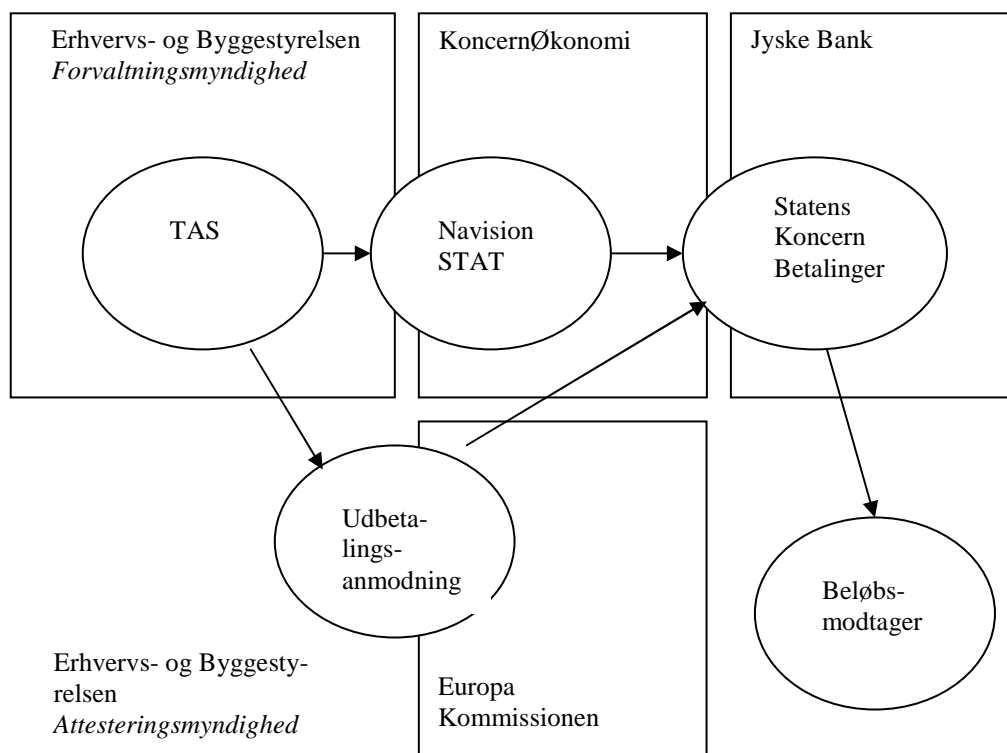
Erhvervs- og Byggestyrelsen
*Forvaltningsmyndighed*

KoncernØkonomi

Jyske Bank

TAS

Navision STAT

Statens Koncern Betalinger

Udbetalingsanmodning

Beløbsmodtager

Erhvervs- og Byggestyrelsen
*Attesteringsmyndighed*

Europa Kommissionen